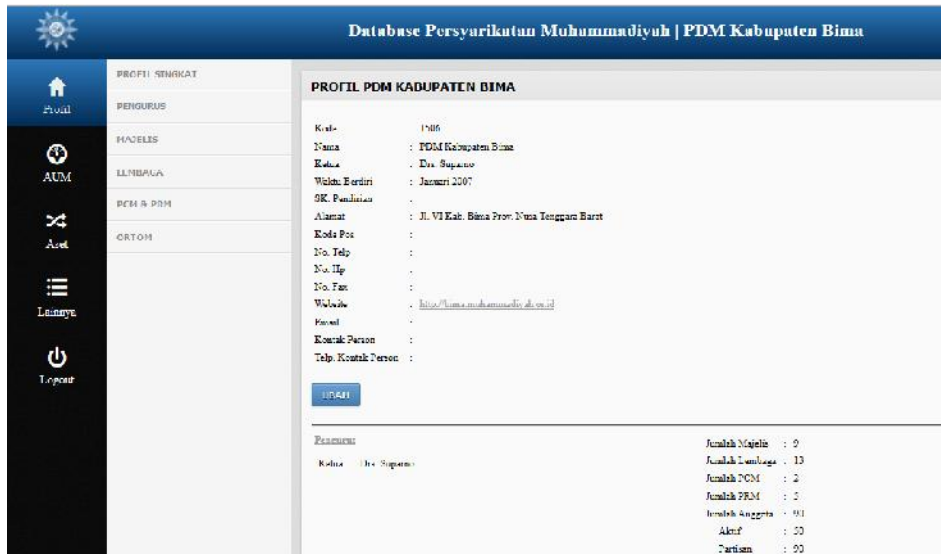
Database Persyarikatan Muhammadiyah | PDM Kabupaten Bima

Profil

AUM

Aset

Lainnya

Logout

PROFIL SINGKAT

PENGURUS

MAJELIS

LEMBAGA

PCM & PRM

ORTOM

PROFIL PDM KABUPATEN BIMA

| | |
|---|---|
| Kode | : 1506 |
| Nama | : PDM Kabupaten Bima |
| Ketua | : Drs. Suparno |
| Waktu Berdiri | : Januari 2007 |
| SK. Pendirian | : |
| Alamat | : Jl. VI Kab. Bima Prov. Nusa Tenggara Barat |
| Kode Pos | : |
| No. Telp | : |
| No. Hp | : |
| No. Fax | : |
| Website | : http://bima.muhammadiyah.or.id |
| Email | : |
| Kontak Person | : |
| Telp. Kontak Person | : |

UBAH

Pengurus

Ketua Drs. Suparno

| | |
|---|---|
| Jumlah Majelis | : 9 |
| Jumlah Lembaga | : 13 |
| Jumlah PCM | : 2 |
| Jumlah PRM | : 2 |
| Jumlah Anggota | : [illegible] |
| Aktif | : 30 |
| Partisan | : 90 |